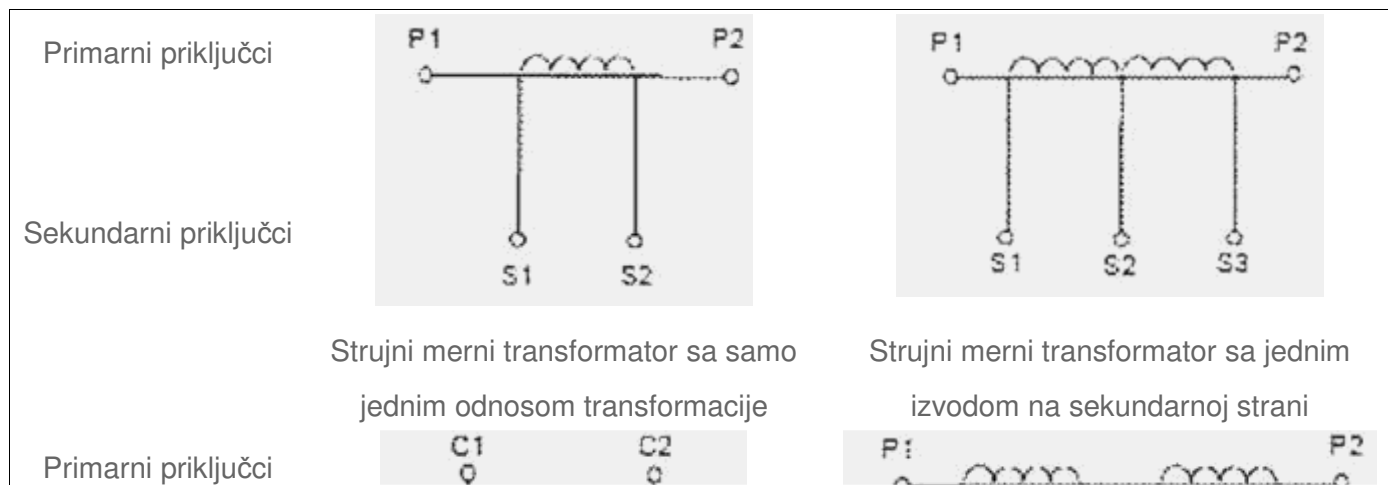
| | | |
|---|---|---|
| Primarni priključci<br><br>Sekundarni priključci | P1 P2<br><br>S1 S2 | P1 P2<br><br>S1 S2 S3 |
| | Strujni merni transformator sa samo jednim odnosom transformacije | Strujni merni transformator sa jednim izvodom na sekundarnoj strani |
| Primarni priključci | C1 C2 | P1 P2 |